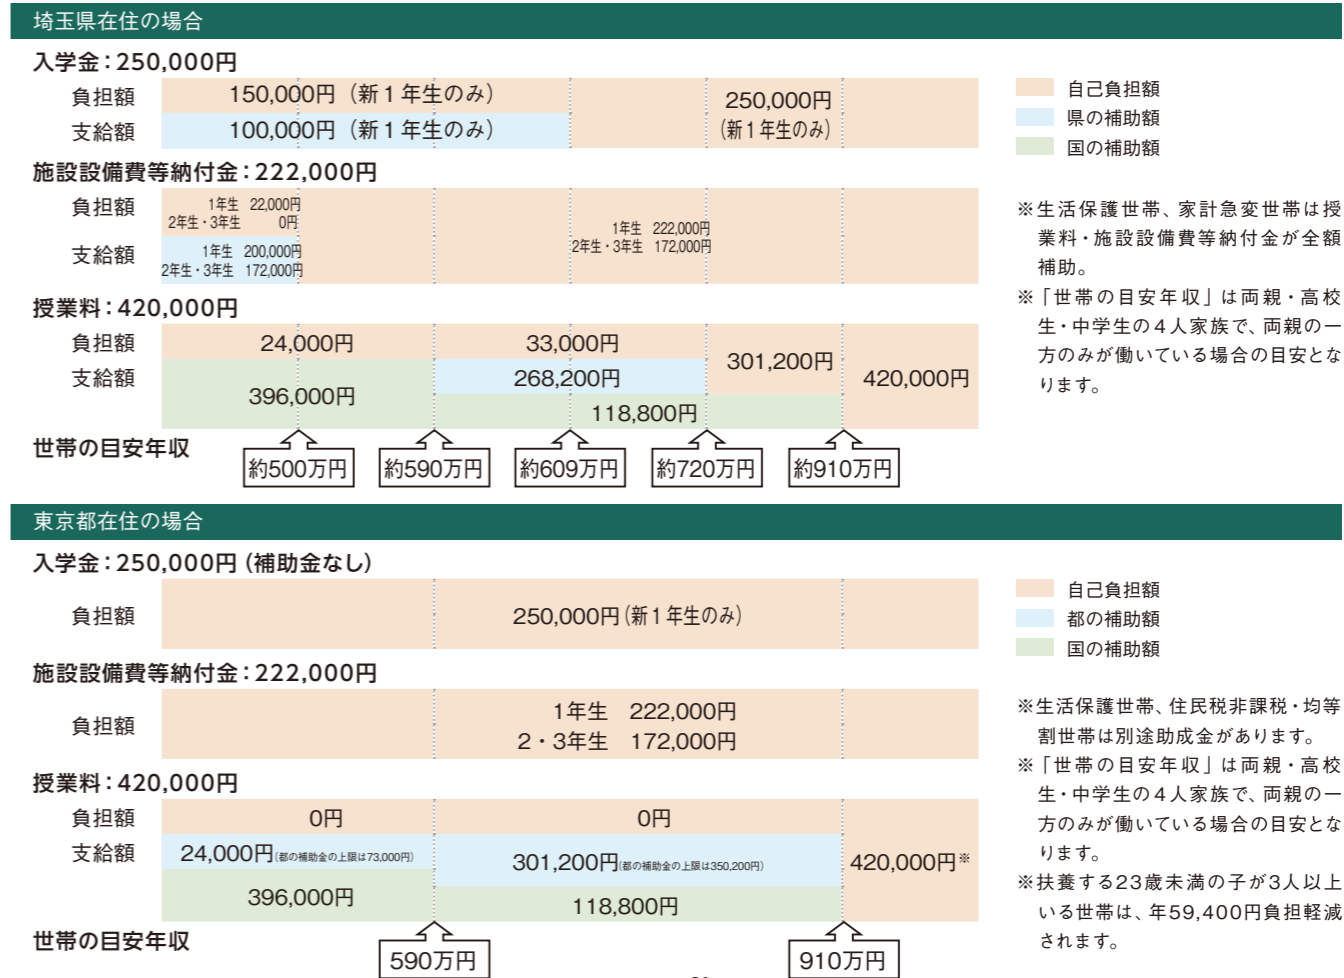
埼玉県在住の場合

入学金：250,000円

負担額　150,000円（新１年生のみ）　250,000円（新１年生のみ）
支給額　100,000円（新１年生のみ）

自己負担額
県の補助額
国の補助額

施設設備費等納付金：222,000円

負担額　1年生　22,000円　2年生・3年生　0円
支給額　1年生　200,000円　2年生・3年生　172,000円
1年生　222,000円　2年生・3年生　172,000円

※生活保護世帯、家計急変世帯は授業料・施設設備費等納付金が全額補助。

※「世帯の目安年収」は両親・高校生・中学生の４人家族で、両親の一方のみが働いている場合の目安となります。

授業料：420,000円

負担額　24,000円　33,000円　301,200円　420,000円
支給額　396,000円　268,200円　118,800円

世帯の目安年収　約500万円　約590万円　約609万円　約720万円　約910万円

東京都在住の場合

入学金：250,000円（補助金なし）

負担額　250,000円（新１年生のみ）

自己負担額
都の補助額
国の補助額

施設設備費等納付金：222,000円

負担額　1年生　222,000円　2・3年生　172,000円

※生活保護世帯、住民税非課税・均等割世帯は別途助成金があります。

※「世帯の目安年収」は両親・高校生・中学生の４人家族で、両親の一方のみが働いている場合の目安となります。

※扶養する23歳未満の子が3人以上いる世帯は、年59,400円負担軽減されます。

授業料：420,000円

負担額　0円　0円
支給額　24,000円（都の補助金の上限は73,000円）　301,200円（都の補助金の上限は350,200円）　420,000円※
396,000円　118,800円

世帯の目安年収　590万円　910万円